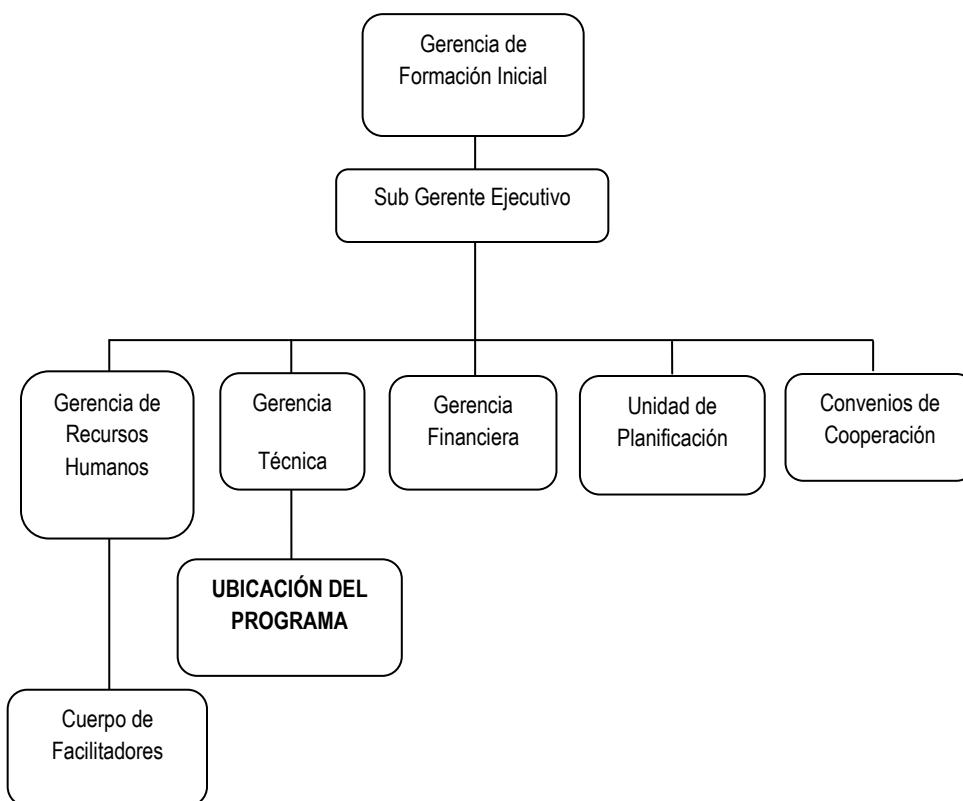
Gerencia de Formación Inicial

Sub Gerente Ejecutivo

Gerencia de Recursos Humanos

Gerencia Técnica

Gerencia Financiera

Unidad de Planificación

Convenios de Cooperación

UBICACIÓN DEL PROGRAMA

Cuerpo de Facilitadores